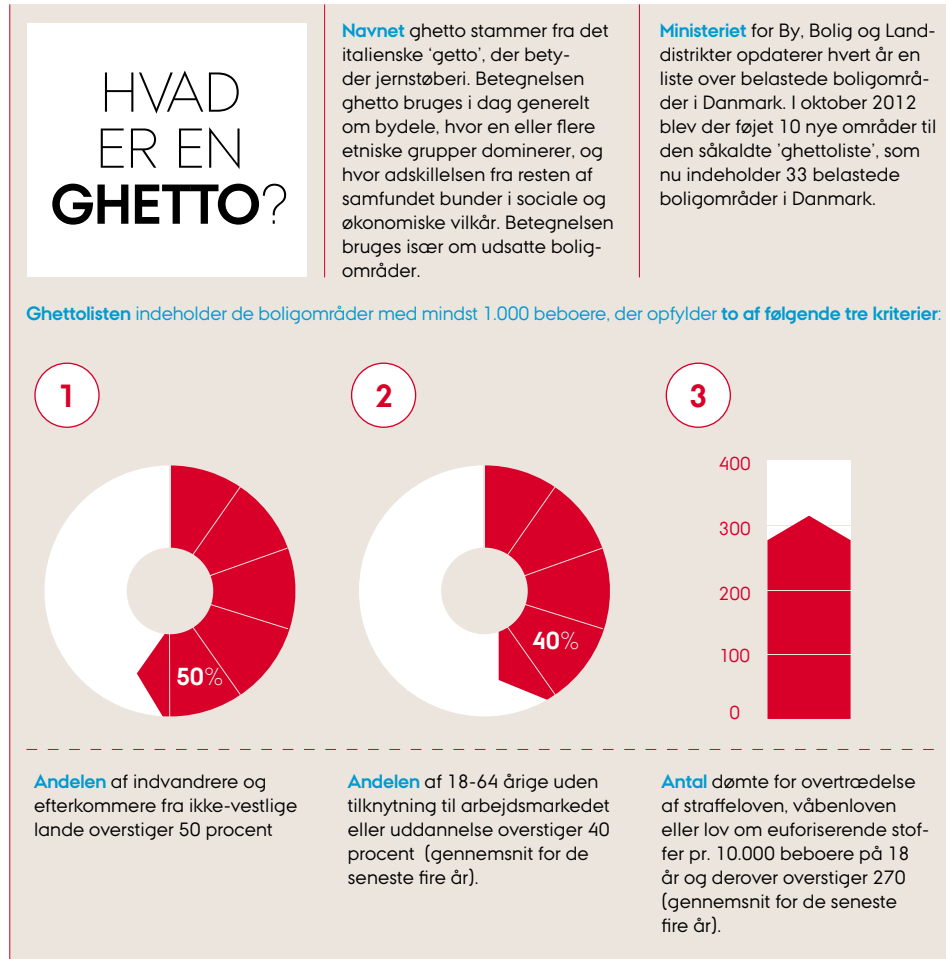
HVAD ER EN GHETTO?

Navnet ghetto stammer fra det italienske 'getto', der betyder jernstøberi. Betegnelsen ghetto bruges i dag generelt om bydele, hvor en eller flere etniske grupper dominerer, og hvor adskillelsen fra resten af samfundet bunder i sociale og økonomiske vilkår. Betegnelsen bruges især om udsatte boligområder.

Ministeriet for By, Bolig og Landdistrikter opdaterer hvert år en liste over belastede boligområder i Danmark. I oktober 2012 blev der føjet 10 nye områder til den såkaldte 'ghettoliste', som nu indeholder 33 belastede boligområder i Danmark.

Ghettolisten indeholder de boligområder med mindst 1.000 beboere, der opfylder to af følgende tre kriterier:

1

50%

2

40%

3

400
300
200
100
0

Andelen af indvandrere og efterkommere fra ikke-vestlige lande overstiger 50 procent

Andelen af 18-64 årige uden tilknytning til arbejdsmarkedet eller uddannelse overstiger 40 procent (gennemsnit for de seneste fire år).

Antal dømte for overtrædelse af straffeloven, våbenloven eller lov om euforiserende stoffer pr. 10.000 beboere på 18 år og derover overstiger 270 (gennemsnit for de seneste fire år).